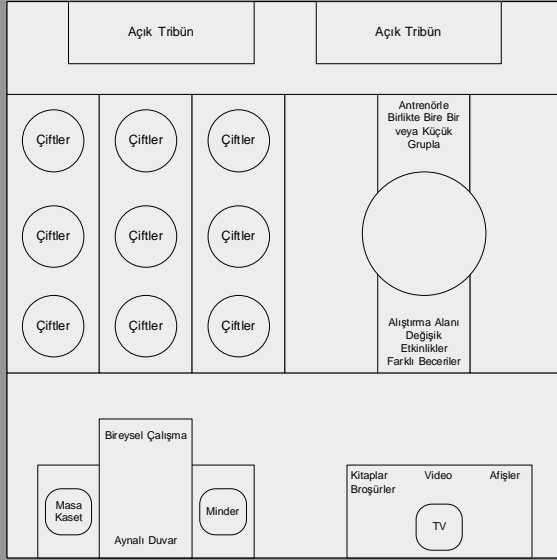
Açık Tribün

Açık Tribün

Çiftler

Çiftler

Çiftler

Çiftler

Çiftler

Çiftler

Çiftler

Çiftler

Çiftler

Antrenörle Birlikte Bire Bir veya Küçük Grupla

Alıştırma Alanı Değişik Etkinlikler Farklı Beceriler

Bireysel Çalışma

Masa Kaset

Aynalı Duvar

Minder

Kitaplar Broşürler

Video

Afişler

TV